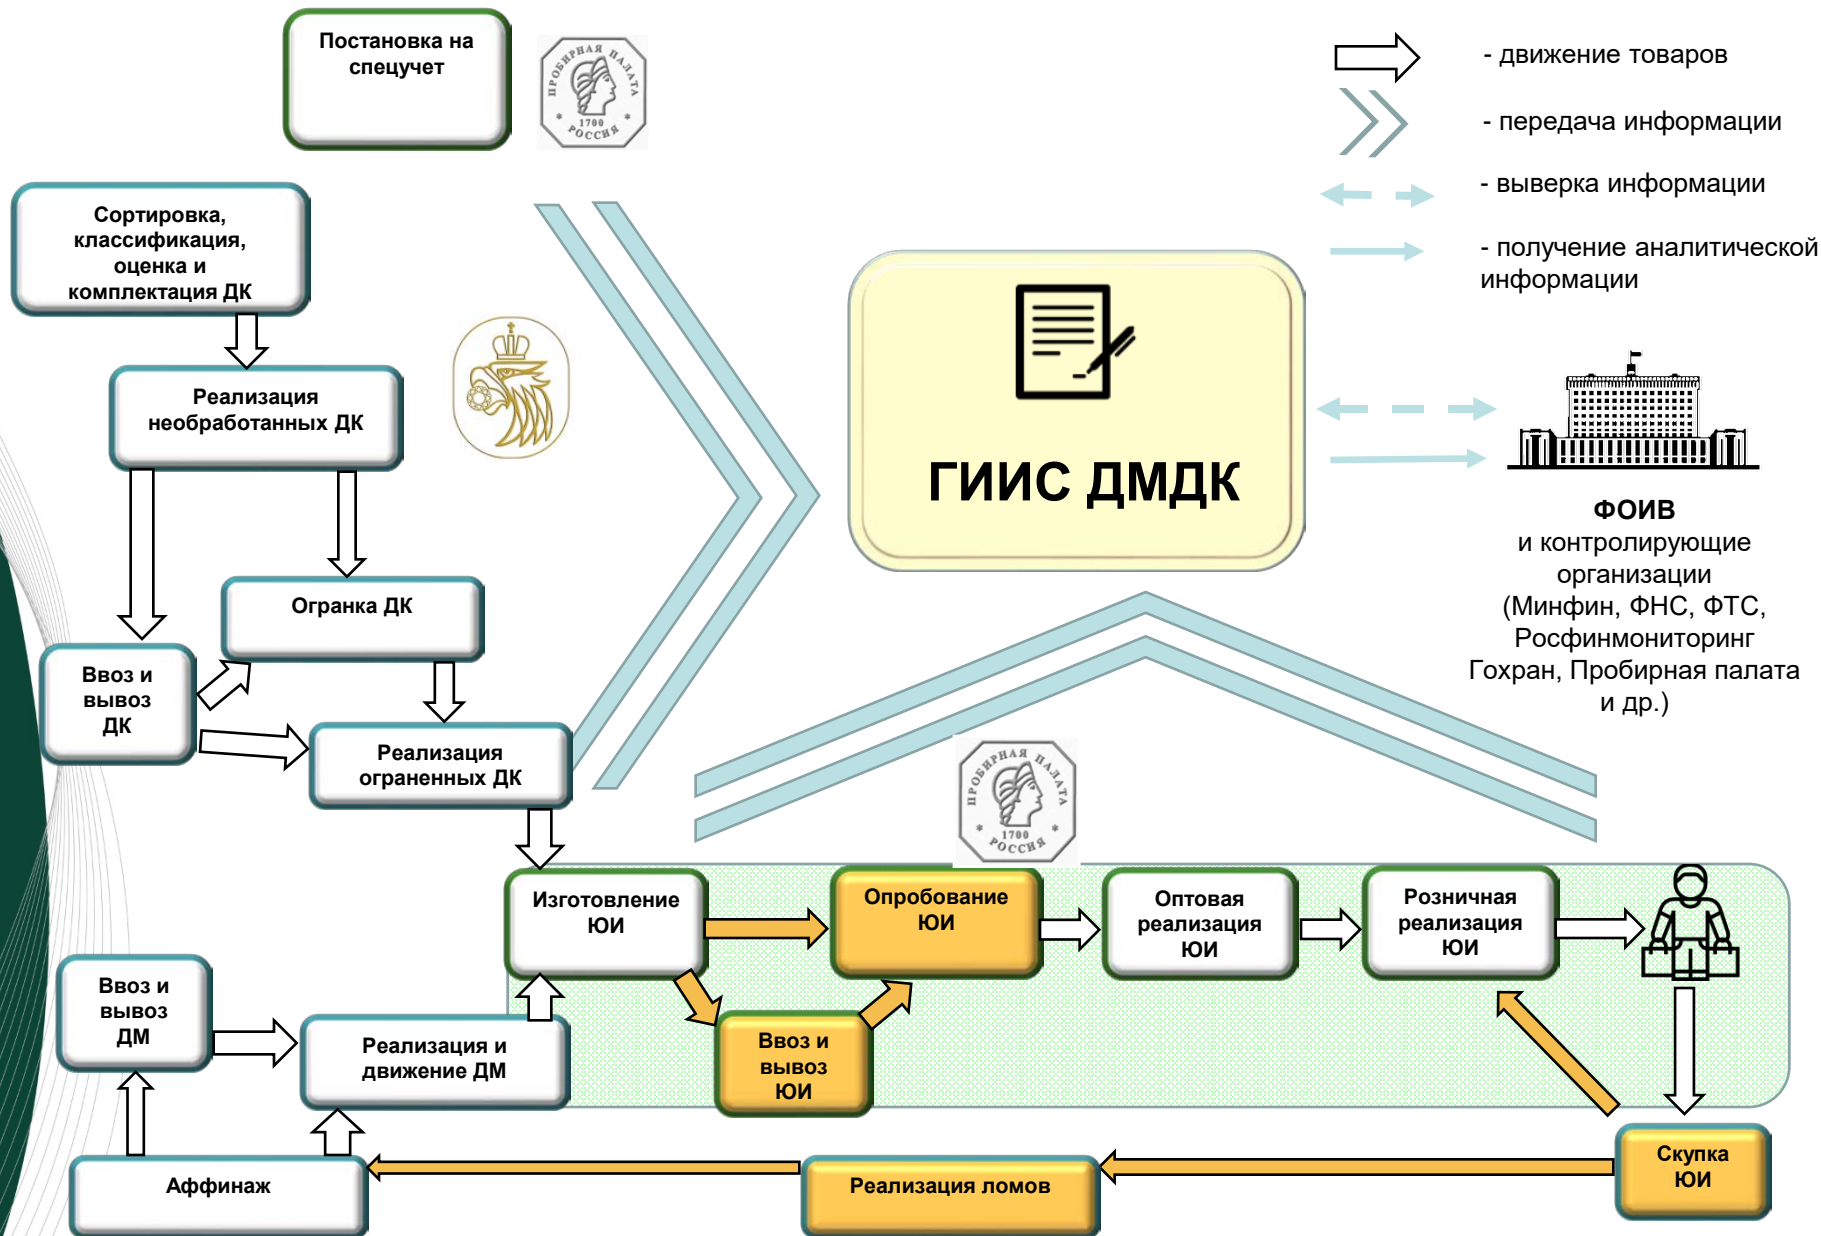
Постановка на спецучет

ПРОБИРНАЯ ПАЛАТА 1700 РОССИЯ

- движение товаров

- передача информации

- выверка информации

- получение аналитической информации

Сортировка, классификация, оценка и комплектация ДК

Реализация необработанных ДК

ГИИС ДМДК

ФОИВ
и контролирующие организации (Минфин, ФНС, ФТС, Росфинмониторинг Гохран, Пробирная палата и др.)

Огранка ДК

Ввоз и вывоз ДК

Реализация ограненных ДК

ПРОБИРНАЯ ПАЛАТА 1700 РОССИЯ

Изготовление ЮИ

Опробование ЮИ

Оптовая реализация ЮИ

Розничная реализация ЮИ

Ввоз и вывоз ЮИ

Ввоз и вывоз ДМ

Реализация и движение ДМ

Аффинаж

Реализация ломов

Скупка ЮИ